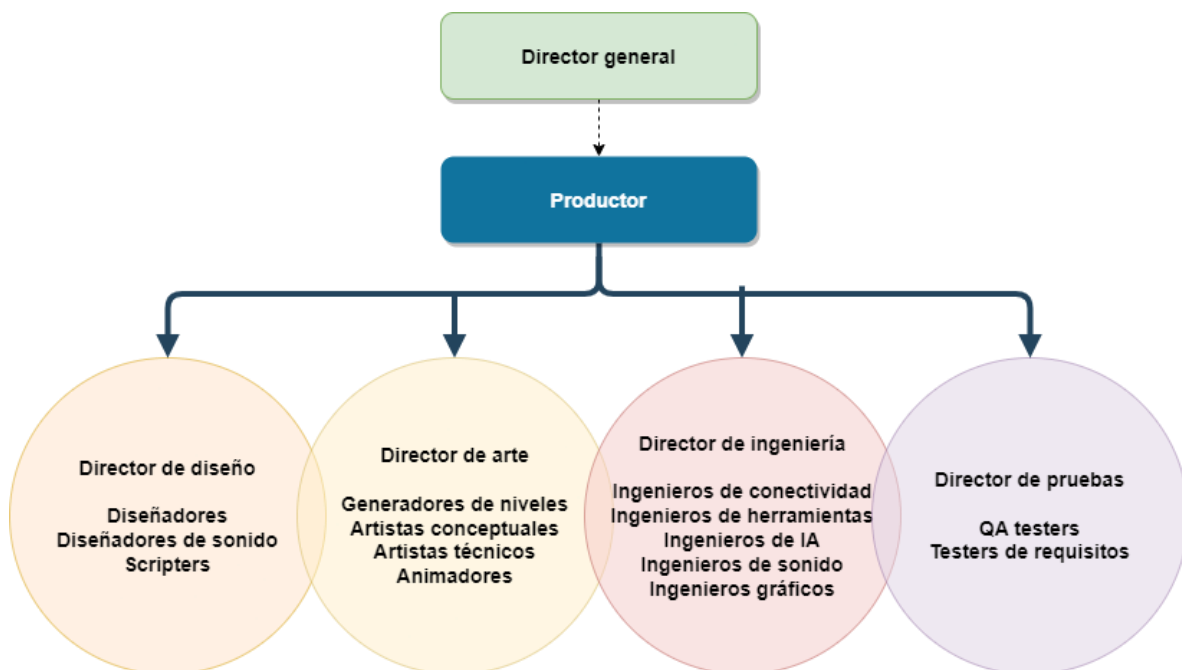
Director general

Productor

Director de diseño

Diseñadores
Diseñadores de sonido
Scripters

Director de arte

Generadores de niveles
Artistas conceptuales
Artistas técnicos
Animadores

Director de ingeniería

Ingenieros de conectividad
Ingenieros de herramientas
Ingenieros de IA
Ingenieros de sonido
Ingenieros gráficos

Director de pruebas

QA testers
Testers de requisitos